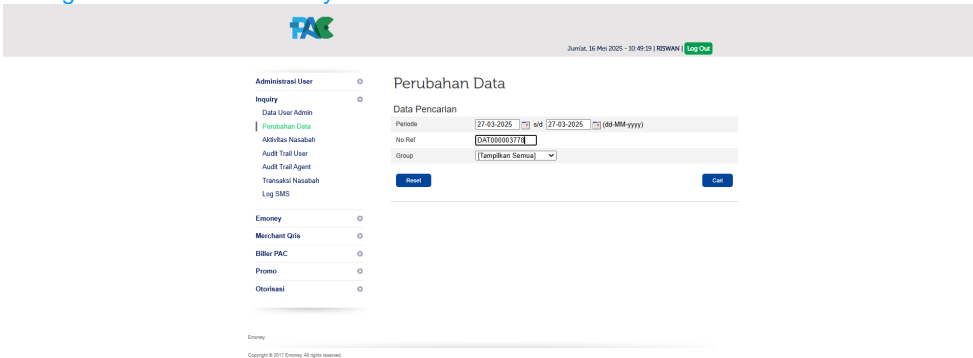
PAC

Jum'at, 16 Mei 2025 - 10:49:19 | RISWAN | Log Out

Administrasi User
Inquiry
Data User Admin
Perubahan Data
Aktivitas Nasabah
Audit Trail User
Audit Trail Agent
Transaksi Nasabah
Log SMS
Emoney
Merchant Qris
Biller PAC
Promo
Otorisasi

Perubahan Data

Data Pencarian

| Periode | 27-03-2025 s/d 27-03-2025 (dd-MM-yyyy) |
|---|---|
| No Ref | DAT000003778 |
| Group | [Tampilkan Semua] |

Reset
Cari

Emoney
Copyright © 2017 Emoney. All rights reserved.